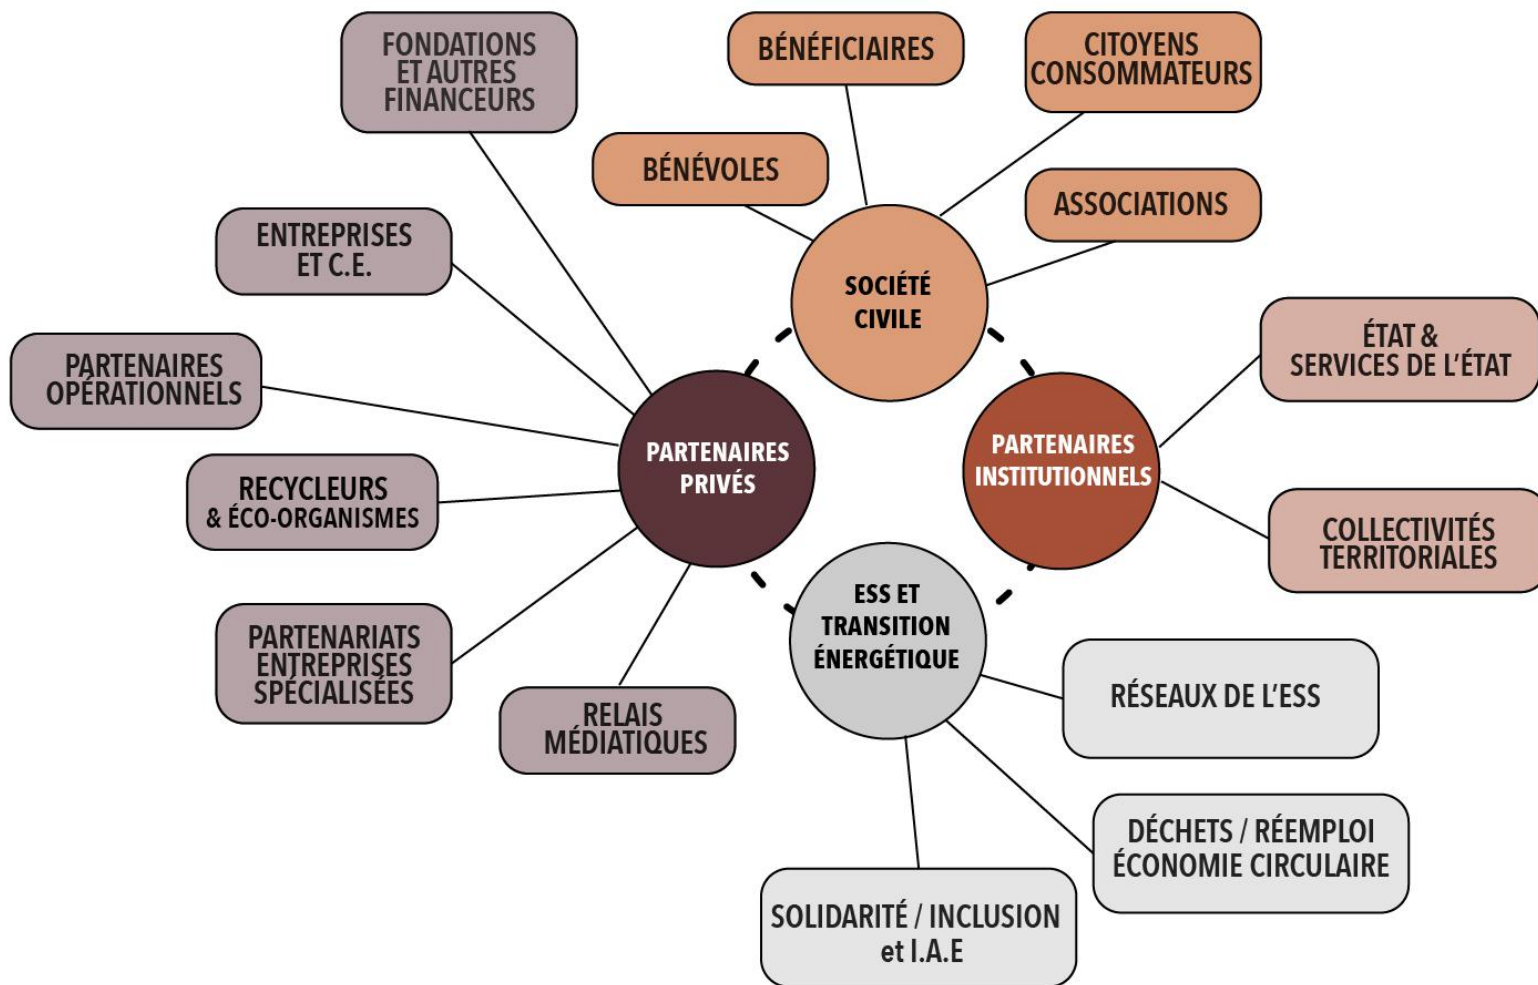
FONDATIONS ET AUTRES FINANCEURS

BÉNÉFICIAIRES

CITOYENS CONSOMMATEURS

BÉNÉVOLES

ASSOCIATIONS

ENTREPRISES ET C.E.

SOCIÉTÉ CIVILE

ÉTAT & SERVICES DE L'ÉTAT

PARTENAIRES OPÉRATIONNELS

PARTENAIRES PRIVÉS

PARTENAIRES INSTITUTIONNELS

RECYCLEURS & ÉCO-ORGANISMES

COLLECTIVITÉS TERRITORIALES

ESS ET TRANSITION ÉNERGÉTIQUE

PARTENARIATS ENTREPRISES SPÉCIALISÉES

RÉSEAUX DE L'ESS

RELAIS MÉDIATIQUES

DÉCHETS / RÉEMPLOI ÉCONOMIE CIRCULAIRE

SOLIDARITÉ / INCLUSION et I.A.E